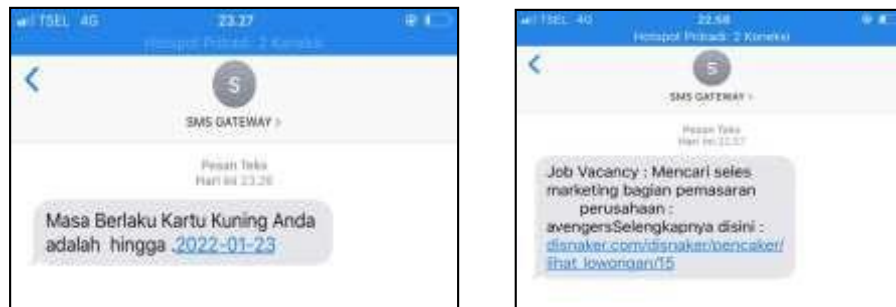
TSEL 4G 23.27

Hotspot Pribadi: 2 Koneksi

S

SMS GATEWAY >

Pesan Teks
Hari ini 23.26

Masa Berlaku Kartu Kuning Anda adalah hingga .2022-01-23

TSEL 4G 22.58

Hotspot Pribadi: 2 Koneksi

S

SMS GATEWAY >

Pesan Teks
Hari ini 22.57

Job Vacancy : Mencari seles marketing bagian pemasaran perusahaan : avengersSelengkapnya disini : disnaker.com/disnaker/bencaker/lihat_lowongan/15